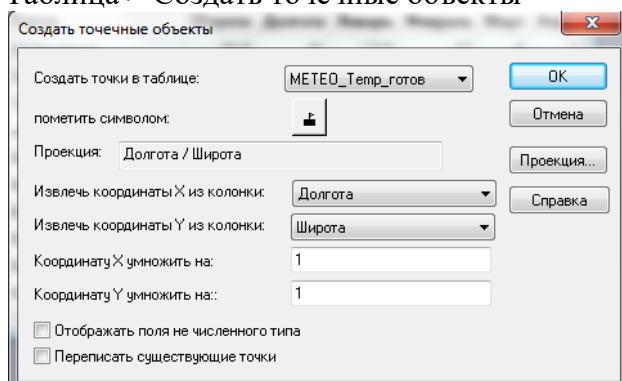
Таблица - Создать точечные объекты

Создать точечные объекты

Создать точки в таблице: METEO_Temp_готов

пометить символом:

Проекция: Долгота / Широта

Извлечь координаты X из колонки: Долгота

Извлечь координаты Y из колонки: Широта

Координату X умножить на: 1

Координату Y умножить на:: 1

Отображать поля не численного типа

Переписать существующие точки

OK

Отмена

Проекция...

Справка